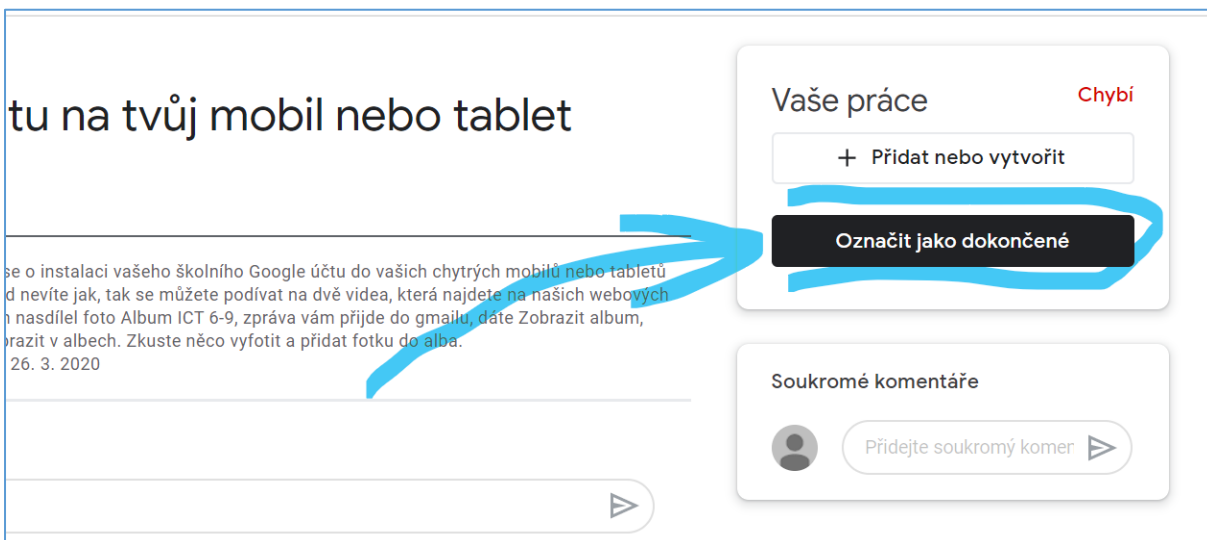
tu na tvůj mobil nebo tablet

se o instalaci vašeho školního Google účtu do vašich chytrých mobilů nebo tabletů d nevíte jak, tak se můžete podívat na dvě videa, která najdete na našich webových h nasdílel foto Album ICT 6-9, zpráva vám přijde do gmailu, dáte Zobrazit album, orazit v albech. Zkuste něco vyfotit a přidat fotku do alba.
26. 3. 2020

Vaše práce

Chybí

+ Přidat nebo vytvořit

Označit jako dokončené

Soukromé komentáře

Přidejte soukromý komer